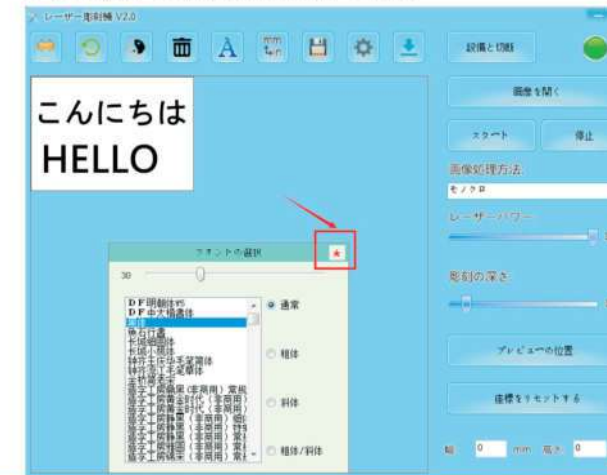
レーザー彫刻機 V2.0

設備と切断

画像を開く

スタート

停止

画像処理方法

モノクロ

レーザーパワー

彫刻の深さ

プレビューの位置

座標をリセットする

mm

こんにちは
HELLO

フォントの選択

30

ＤＦ明朝体W5
ＤＦ中太楷書体
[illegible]
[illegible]
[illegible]
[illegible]
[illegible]
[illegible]
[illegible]
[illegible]
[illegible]
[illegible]
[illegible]

通常

粗体

斜体

粗体/斜体